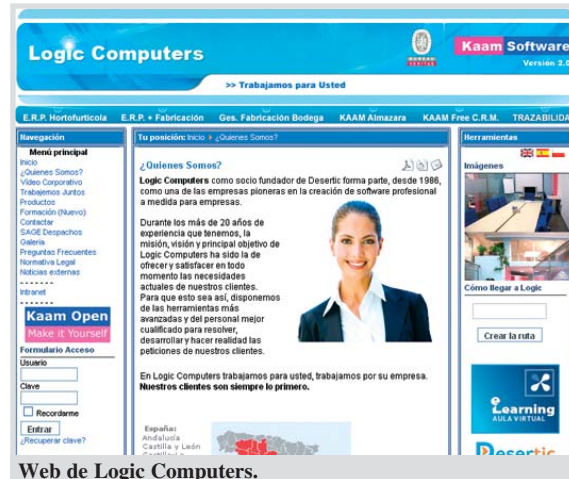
Logic Computers

>> Trabajamos para Usted

Kaam Software
Versión 2.0

E.R.P. Hortofrutícola  E.R.P. + Fabricación  Ges. Fabricación Bodega  KAAM Almazara  KAAM Free C.R.M.  TRAZABILIDA

Navegación

Menú principal
Inicio
¿Quienes Somos?
Video Corporativo
Trabajemos Juntos
Productos
Formación (Nuevo)
Contactar
SAGE Despachos
Galeria
Preguntas Frecuentes
Normativa Legal
Noticias externas
-------
Intranet
-------

Kaam Open
Make it Yourself

Formulario Acceso
Usuario
Clave
Recordarme
Entrar
¿Recuperar clave?

Tu posición: Inicio ▸ ¿Quienes Somos?

¿Quienes Somos?

Logic Computers como socio fundador de Desertic forma parte, desde 1986, como una de las empresas pioneras en la creación de software profesional a medida para empresas.

Durante los más de 20 años de experiencia que tenemos, la misión, visión y principal objetivo de Logic Computers ha sido la de ofrecer y satisfacer en todo momento las necesidades actuales de nuestros clientes. Para que esto sea así, disponemos de las herramientas más avanzadas y del personal mejor cualificado para resolver, desarrollar y hacer realidad las peticiones de nuestros clientes.

En Logic Computers trabajamos para usted, trabajamos por su empresa. Nuestros clientes son siempre lo primero.

España:
Andalucía
Castilla y León
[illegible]

Herramientas

Imágenes

Cómo llegar a Logic

Crear la ruta

Learning
AULA VIRTUAL

Desertic

Web de Logic Computers.